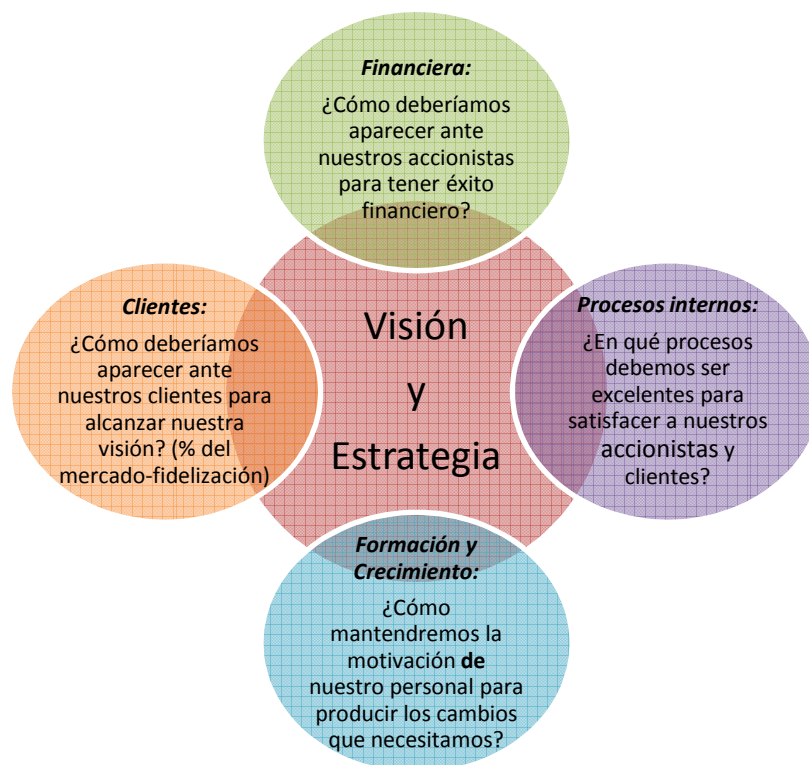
Financiera:

¿Cómo deberíamos aparecer ante nuestros accionistas para tener éxito financiero?

Clientes:

¿Cómo deberíamos aparecer ante nuestros clientes para alcanzar nuestra visión? (% del mercado-fidelización)

Visión

y

Estrategia

Procesos internos:

¿En qué procesos debemos ser excelentes para satisfacer a nuestros accionistas y clientes?

Formación y Crecimiento:

¿Cómo mantendremos la motivación **de** nuestro personal para producir los cambios que necesitamos?